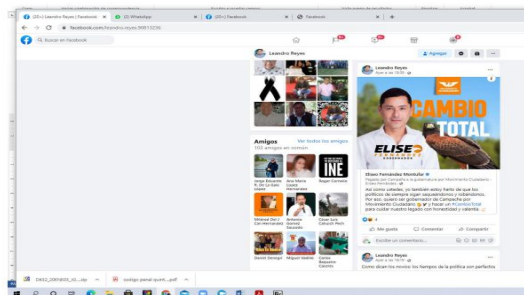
(20+) Leandro Reyes | Facebook
(2) WhatsApp
(20+) Facebook
Facebook

facebook.com/leandro.reyes.90813236

Buscar en Facebook

Leandro Reyes
Agregar

Amigos
Ver todos los amigos
102 amigos en común

Jorge Eduardo R. De La Gala Uslar
Ana Maria López Hernández
Roger Carranza
Rhamel Dev L. Cn Hernandez
Armando Gomez Salcedo
César Luis Caracol Pech
Daniel Devega
Miguel Valdez
Carlos Baqueiro Cáceres

INE

Leandro Reyes
Ayer a las 19:39

CAMBIO TOTAL
ELISE
Eliseo Fernández Montúfar

Eliseo Fernández Montúfar
Pagado por Campañas a la gubernatura por Movimiento Ciudadano

Me gusta
Comentar
Compartir

Escribe un comentario...

Leandro Reyes
Ayer a las 19:19

Como dicen los novios: los tiempos de la política son perfectos

DSC_20210830_01...jpg
codigo penal quint....pdf